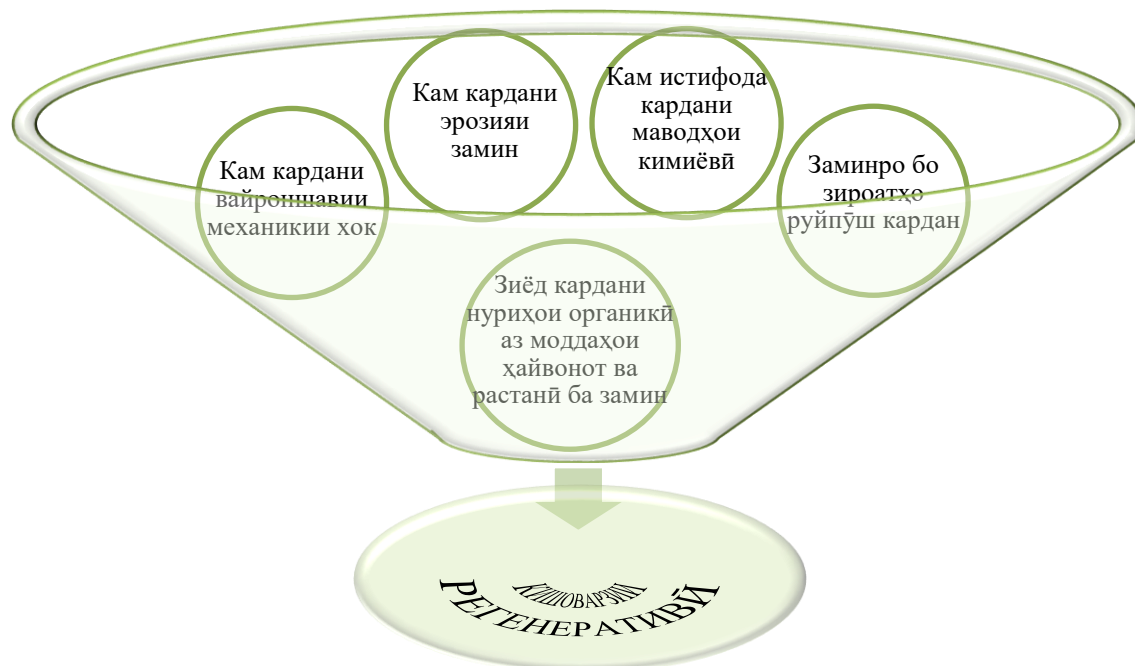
Кам кардани вайроншавии механикии хок

Кам кардани эрозияи замин

Кам истифода кардани маводҳои кимиёвӣ

Заминро бо зироатҳо руйпӯш кардан

Зиёд кардани нуриҳои органикӣ аз моддаҳои ҳайвонот ва растанӣ ба замин

КИШОВАРЗИИ РЕГЕНЕРАТИВӢ